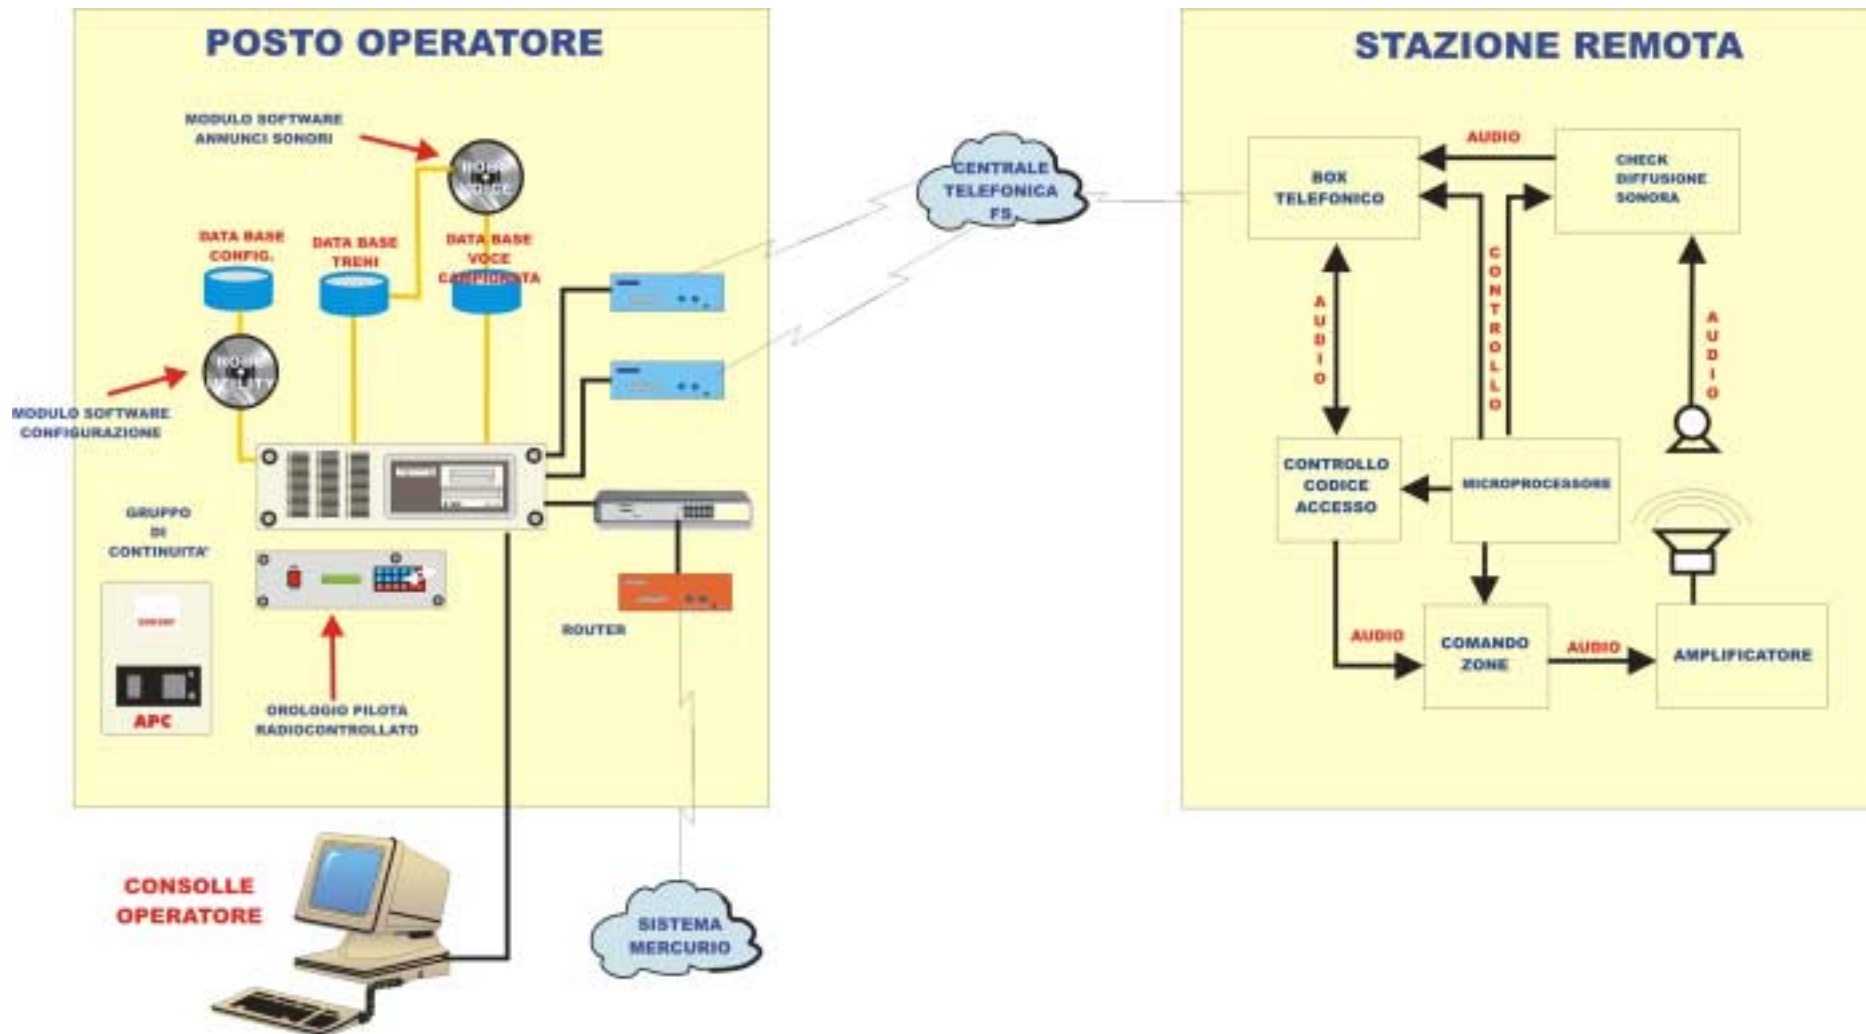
POSTO OPERATORE

MODULO SOFTWARE ANNUNCI SONORI

DATA BASE CONFIG.

DATA BASE TRENI

DATA BASE VOCE CAMPIONATA

MODULO SOFTWARE CONFIGURAZIONE

GRUPPO DI CONTINUITA'

APC

OROLOGIO PILOTA RADIOCONTROLLATO

ROUTER

CENTRALE TELEFONICA FS

CONSOLLE OPERATORE

SISTEMA MERCURIO

STAZIONE REMOTA

AUDIO

BOX TELEFONICO

CHECK DIFFUSIONE SONORA

AUDIO

CONTROLLO

AUDIO

CONTROLLO CODICE ACCESSO

MICROPROCESSORE

AUDIO

COMANDO ZONE

AUDIO

AMPLIFICATORE